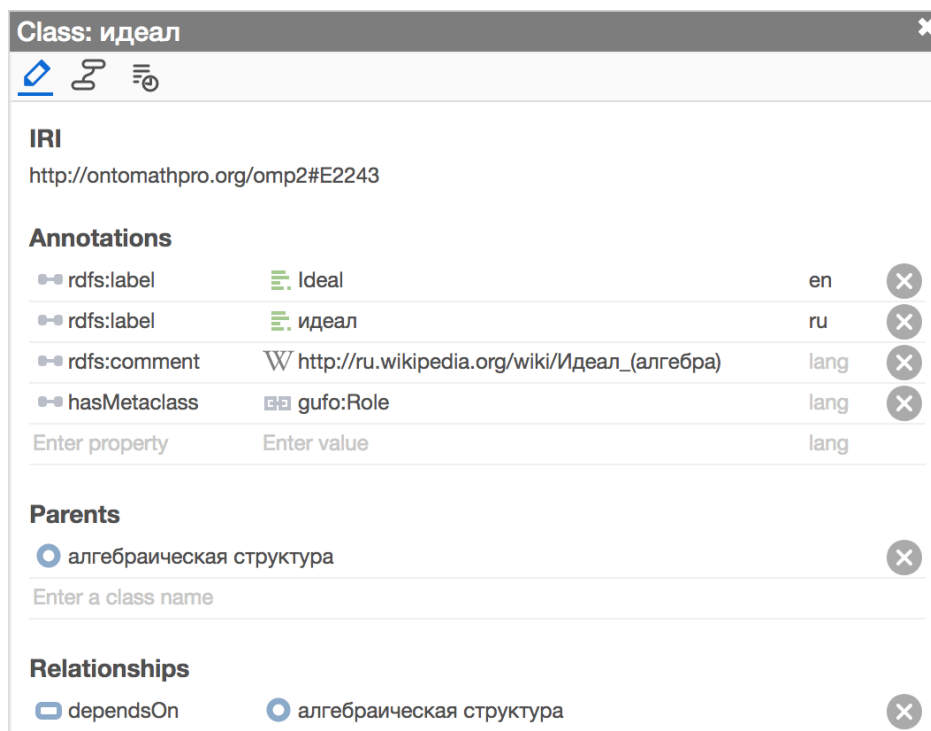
Class: идеал

IRI
http://ontomathpro.org/omp2#E2243

Annotations

| | | |
|---|---|---|
| rdfs:label | Ideal | en |
| rdfs:label | идеал | ru |
| rdfs:comment | http://ru.wikipedia.org/wiki/Идеал_(алгебра) | lang |
| hasMetaclass | gufo:Role | lang |
| Enter property | Enter value | lang |

Parents
алгебраическая структура
Enter a class name

Relationships
dependsOn алгебраическая структура